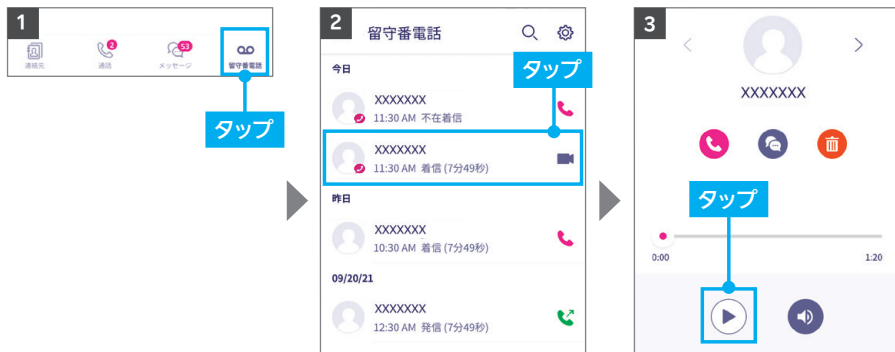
1

連絡先

2
通話

53
メッセージ

留守番電話

タップ

2

留守番電話

今日

タップ

XXXXXXX
11:30 AM 不在着信

XXXXXXX
11:30 AM 着信 (7分49秒)

昨日

XXXXXXX
10:30 AM 着信 (7分49秒)

09/20/21

XXXXXXX
12:30 AM 発信 (7分49秒)

3

XXXXXXX

タップ

0:00

1:20